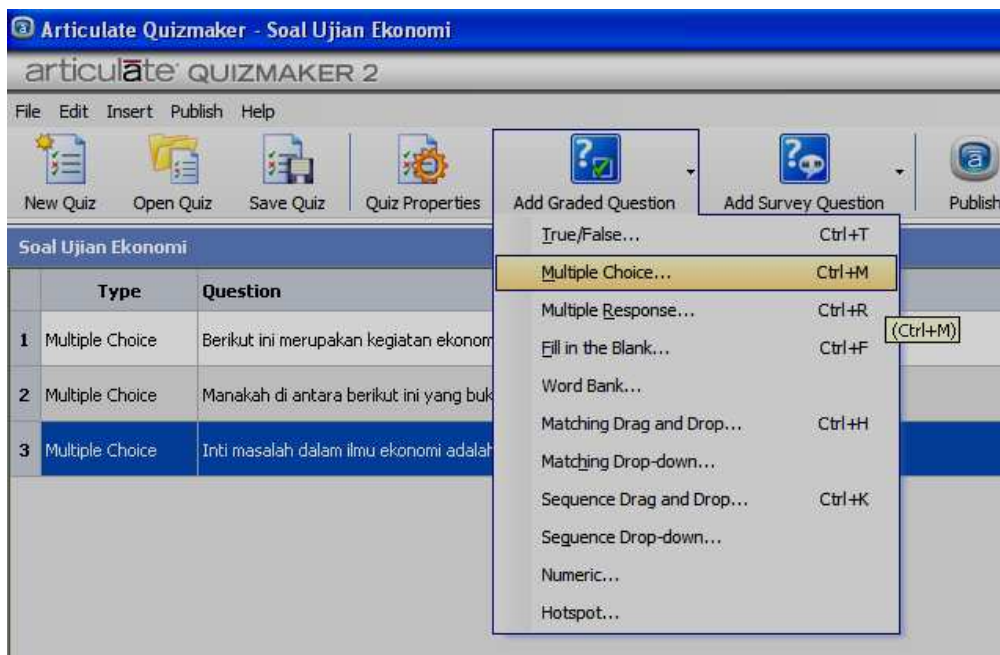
Articulate Quizmaker - Soal Ujian Ekonomi

articulate QUIZMAKER 2

File Edit Insert Publish Help

New Quiz Open Quiz Save Quiz Quiz Properties Add Graded Question Add Survey Question Publish

Soal Ujian Ekonomi

| | Type | Question |
|---|---|---|
| 1 | Multiple Choice | Berikut ini merupakan kegiatan ekonom |
| 2 | Multiple Choice | Manakah di antara berikut ini yang buk |
| 3 | Multiple Choice | Inti masalah dalam ilmu ekonomi adalah |

True/False... Ctrl+T
Multiple Choice... Ctrl+M
Multiple Response... Ctrl+R
Fill in the Blank... Ctrl+F
Word Bank...
Matching Drag and Drop... Ctrl+H
Matching Drop-down...
Sequence Drag and Drop... Ctrl+K
Sequence Drop-down...
Numeric...
Hotspot...

(Ctrl+M)